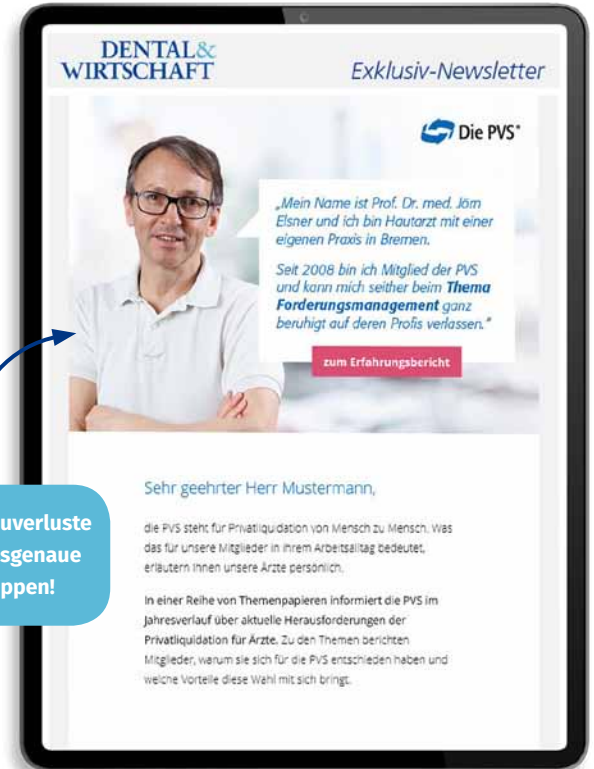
DENTAL&
WIRTSCHAFT

Exklusiv-Newsletter

Die PVS

„Mein Name ist Prof. Dr. med. Jörn Elsner und ich bin Hautarzt mit einer eigenen Praxis in Bremen.

Seit 2008 bin ich Mitglied der PVS und kann mich seither beim **Thema Forderungsmanagement** ganz beruhigt auf deren Profis verlassen."

zum Erfahrungsbericht

uverluste
sgenaue
ppen!

Sehr geehrter Herr Mustermann,

die PVS steht für Privatliquidation von Mensch zu Mensch. Was das für unsere Mitglieder in ihrem Arbeitsalltag bedeutet, erläutern Ihnen unsere Ärzte persönlich.

**In einer Reihe von Themenpapieren informiert die PVS im Jahresverlauf über aktuelle Herausforderungen der Privatliquidation für Ärzte.** Zu den Themen berichten Mitglieder, warum sie sich für die PVS entschieden haben und welche Vorteile diese Wahl mit sich bringt.